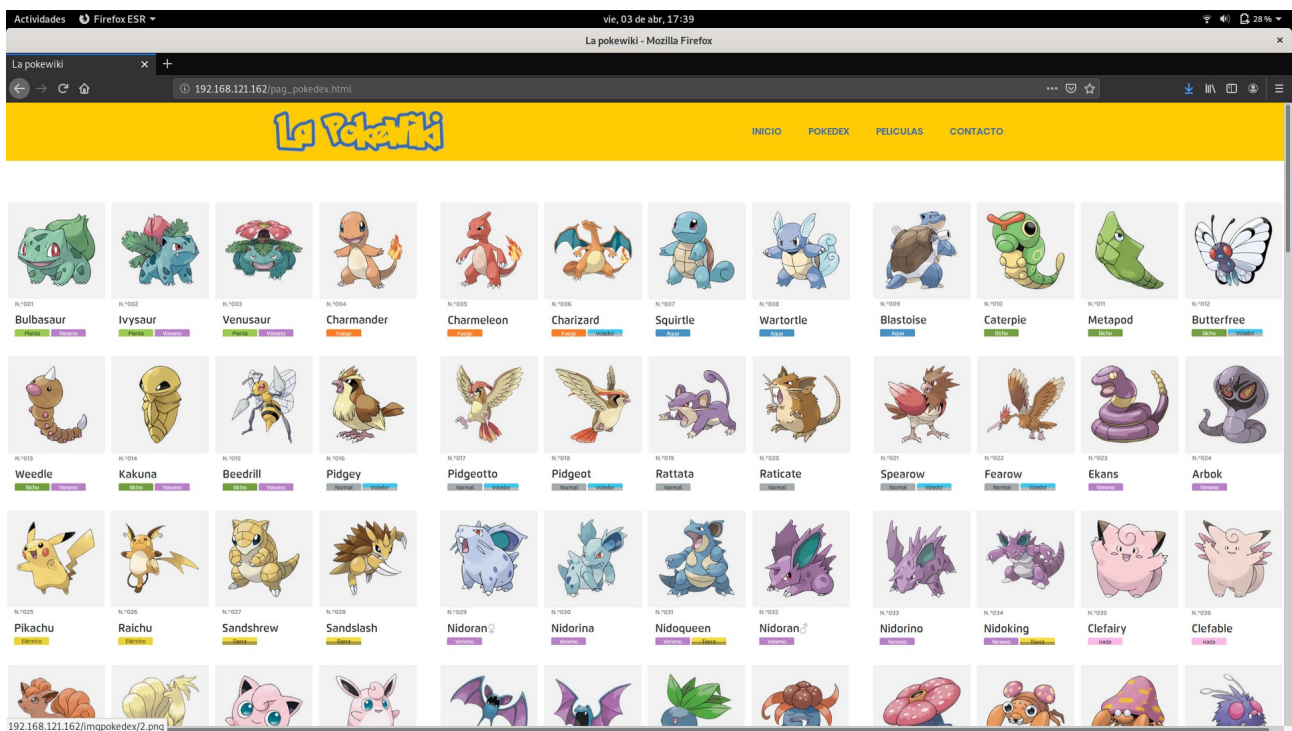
Actividades Firefox ESR ▾ vie, 03 de abr, 17:39 28 %

La pokewiki - Mozilla Firefox

La pokewiki

192.168.121.162/pag_pokedex.html

La Pokewiki

INICIO POKEDEX PELICULAS CONTACTO

N.º001 Bulbasaur Planta Veneno

N.º002 Ivysaur Planta Veneno

N.º003 Venusaur Planta Veneno

N.º004 Charmander Fuego

N.º005 Charmeleon Fuego

N.º006 Charizard Fuego Volador

N.º007 Squirtle Agua

N.º008 Wartortle Agua

N.º009 Blastoise Agua

N.º010 Caterpie Bicho

N.º011 Metapod Bicho

N.º012 Butterfree Bicho Volador

N.º013 Weedle Bicho Veneno

N.º014 Kakuna Bicho Veneno

N.º015 Beedrill Bicho Veneno

N.º016 Pidgey Normal Volador

N.º017 Pidgeotto Normal Volador

N.º018 Pidgeot Normal Volador

N.º019 Rattata Normal

N.º020 Raticate Normal

N.º021 Spearow Normal Volador

N.º022 Fearow Normal Volador

N.º023 Ekans Veneno

N.º024 Arbok Veneno

N.º025 Pikachu Eléctrico

N.º026 Raichu Eléctrico

N.º027 Sandshrew Tierra

N.º028 Sandslash Tierra

N.º029 Nidoran♀ Veneno

N.º030 Nidorina Veneno

N.º031 Nidoqueen Veneno Tierra

N.º032 Nidoran♂ Veneno

N.º033 Nidorino Veneno

N.º034 Nidoking Veneno Tierra

N.º035 Clefairy Hada

N.º036 Clefable Hada

192.168.121.162/imgpokedex/2.png